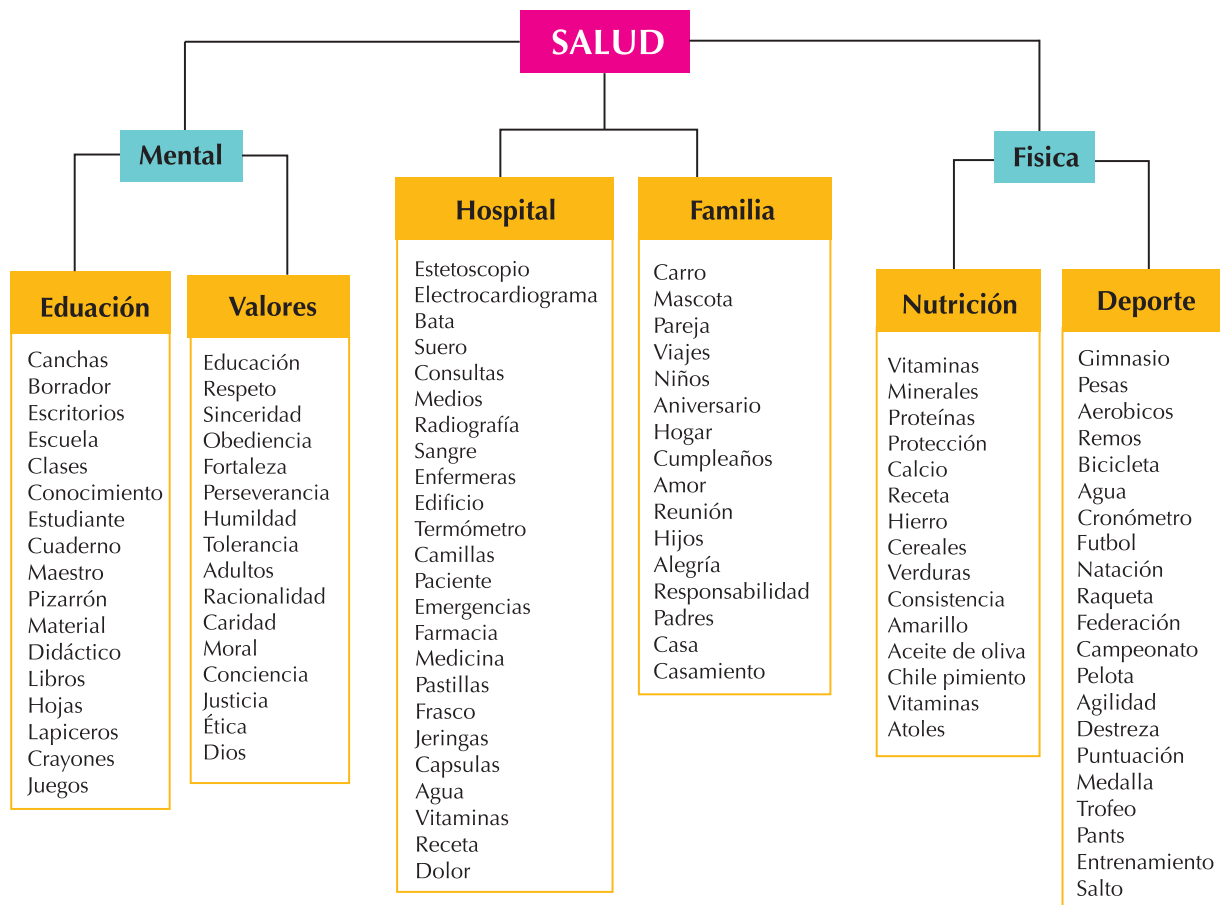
SALUD

Mental

Eduación

Canchas
Borrador
Escritorios
Escuela
Clases
Conocimiento
Estudiante
Cuaderno
Maestro
Pizarrón
Material
Didáctico
Libros
Hojas
Lapiceros
Crayones
Juegos

Valores

Educación
Respeto
Sinceridad
Obediencia
Fortaleza
Perseverancia
Humildad
Tolerancia
Adultos
Racionalidad
Caridad
Moral
Conciencia
Justicia
Ética
Dios

Hospital

Estetoscopio
Electrocardiograma
Bata
Suero
Consultas
Medios
Radiografía
Sangre
Enfermeras
Edificio
Termómetro
Camillas
Paciente
Emergencias
Farmacia
Medicina
Pastillas
Frasco
Jeringas
Capsulas
Agua
Vitaminas
Receta
Dolor

Familia

Carro
Mascota
Pareja
Viajes
Niños
Aniversario
Hogar
Cumpleaños
Amor
Reunión
Hijos
Alegría
Responsabilidad
Padres
Casa
Casamiento

Fisica

Nutrición

Vitaminas
Minerales
Proteínas
Protección
Calcio
Receta
Hierro
Cereales
Verduras
Consistencia
Amarillo
Aceite de oliva
Chile pimiento
Vitaminas
Atoles

Deporte

Gimnasio
Pesas
Aerobicos
Remos
Bicicleta
Agua
Cronómetro
Futbol
Natación
Raqueta
Federación
Campeonato
Pelota
Agilidad
Destreza
Puntuación
Medalla
Trofeo
Pants
Entrenamiento
Salto